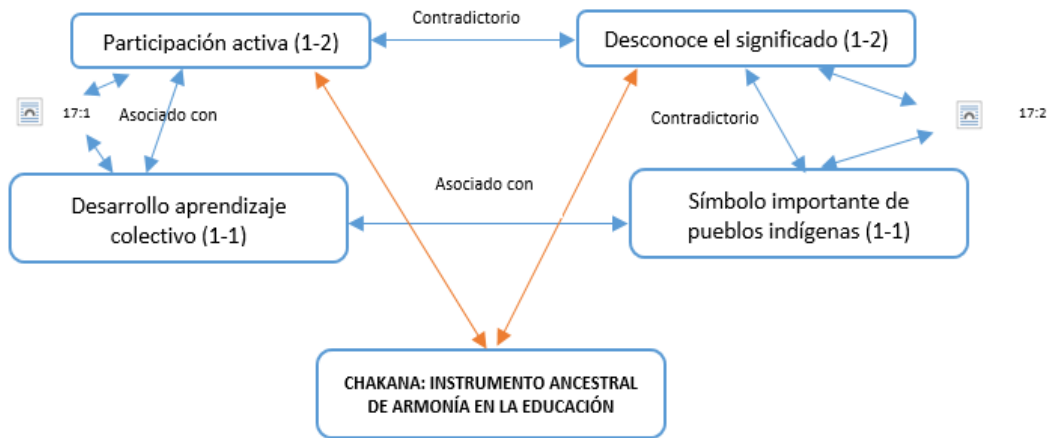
Participación activa (1-2)

Contradictorio

Desconoce el significado (1-2)

17:1

Asociado con

Contradictorio

17:2

Asociado con

Desarrollo aprendizaje colectivo (1-1)

Símbolo importante de pueblos indígenas (1-1)

CHAKANA: INSTRUMENTO ANCESTRAL DE ARMONÍA EN LA EDUCACIÓN